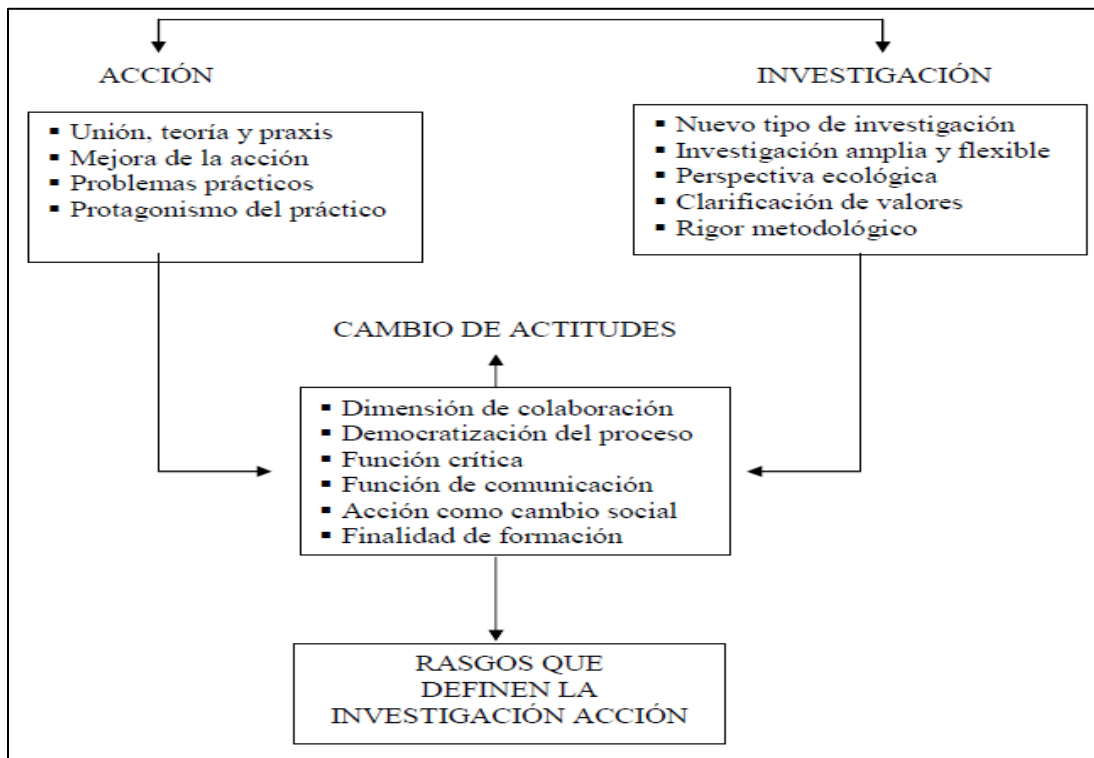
ACCIÓN

INVESTIGACIÓN

- Unión, teoría y praxis
- Mejora de la acción
- Problemas prácticos
- Protagonismo del práctico

- Nuevo tipo de investigación
- Investigación amplia y flexible
- Perspectiva ecológica
- Clarificación de valores
- Rigor metodológico

CAMBIO DE ACTITUDES

- Dimensión de colaboración
- Democratización del proceso
- Función crítica
- Función de comunicación
- Acción como cambio social
- Finalidad de formación

RASGOS QUE DEFINEN LA INVESTIGACIÓN ACCIÓN